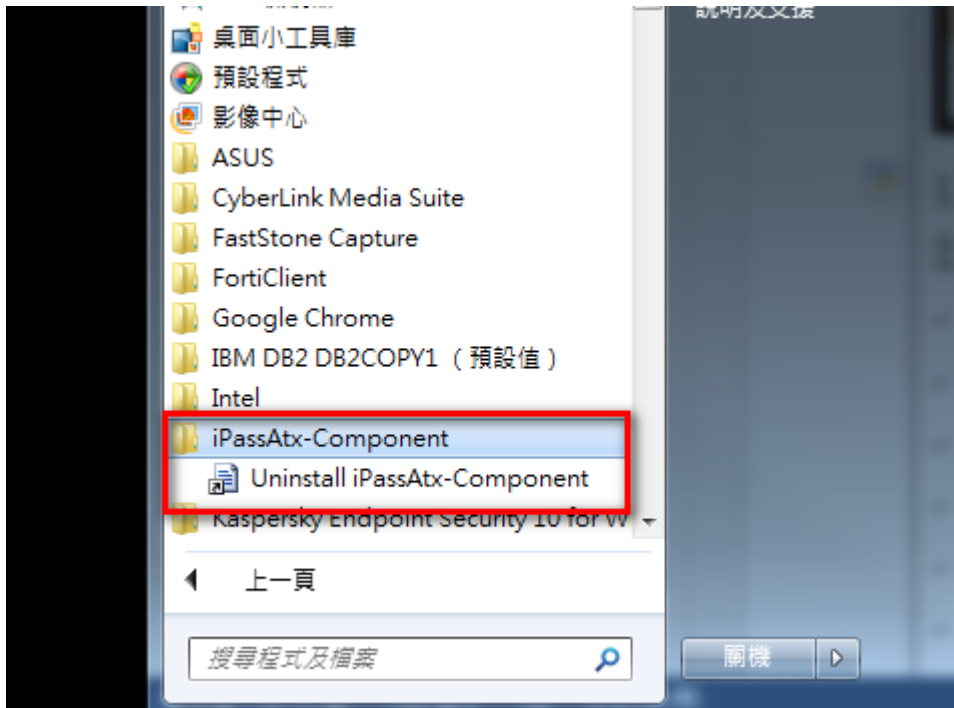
說明及支援

桌面小工具庫
預設程式
影像中心
ASUS
CyberLink Media Suite
FastStone Capture
FortiClient
Google Chrome
IBM DB2 DB2COPY1 (預設值)
Intel
iPassAtx-Component
Uninstall iPassAtx-Component
Kaspersky Endpoint Security 10 for W

上一頁

搜尋程式及檔案

關機